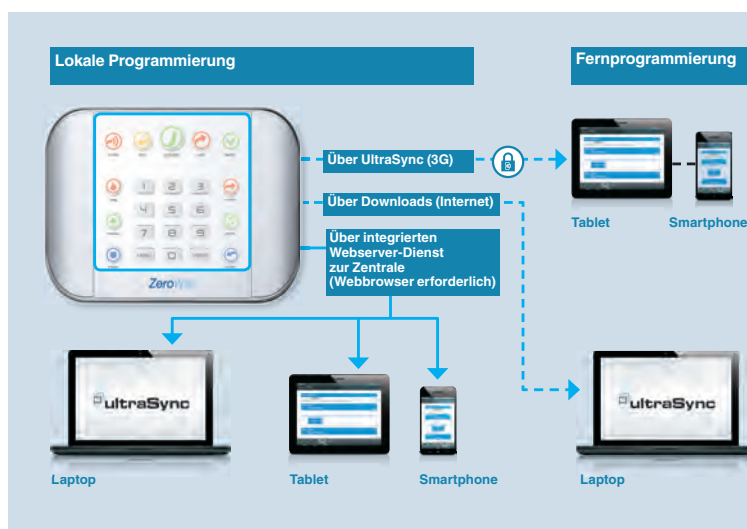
Lokale Programmierung

Fernprogrammierung

Über UltraSync (3G)

Über Downloads (Internet)

Über integrierten Webserver-Dienst zur Zentrale (Webbrowser erforderlich)

ZeroWire

Tablet

Smartphone

ultraSync

Laptop

Tablet

Smartphone

ultraSync

Laptop